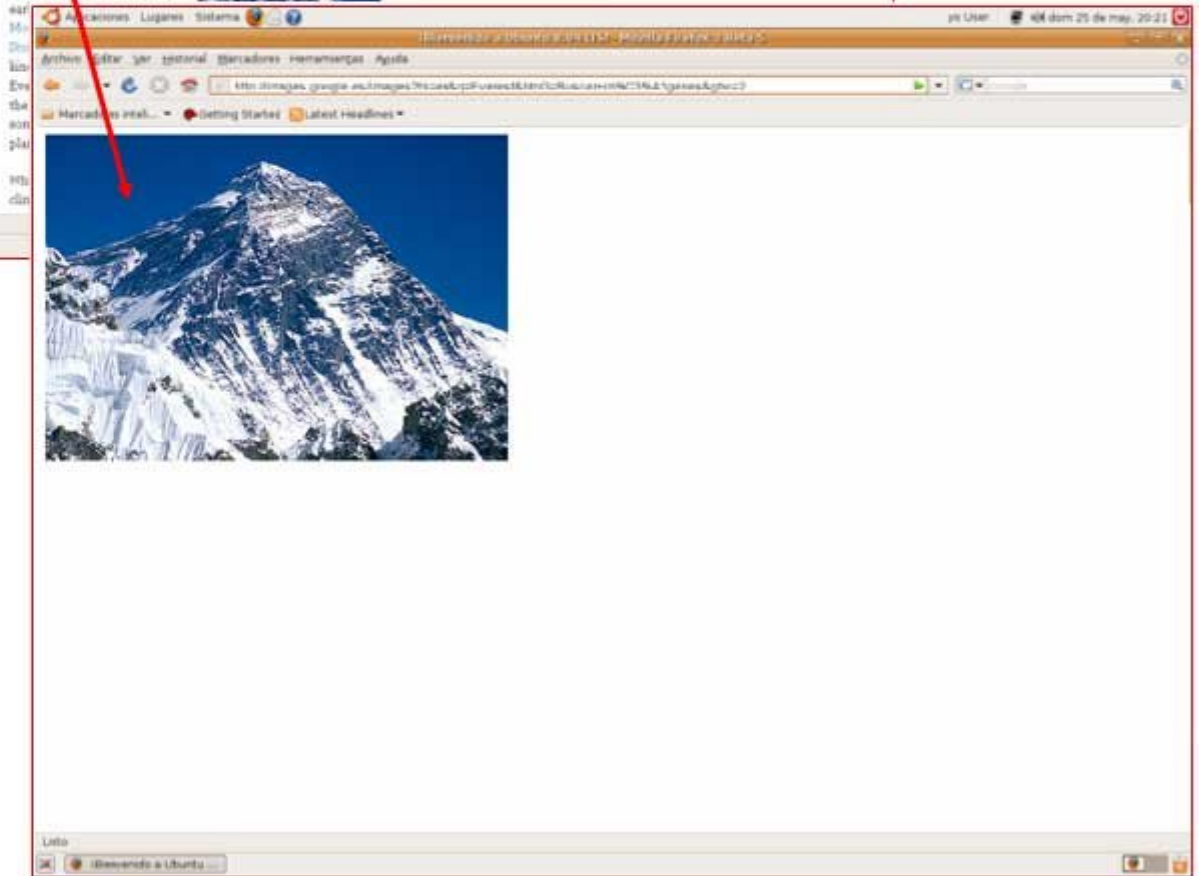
Aplicaciones Lugares Sistema

yo User dom 25 de may, 20:23

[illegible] - Mozilla Firefox - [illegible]

Archivo Editar Ver Historial Marcadores Herramientas Ayuda

http://images.google.es/images?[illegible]

Marcadores inteli... Getting Started Latest Headlines

ear
Mo
Do
kin
Eve
the
son
pla

Wh
clin

Listo

¡Bienvenido a Ubuntu ...